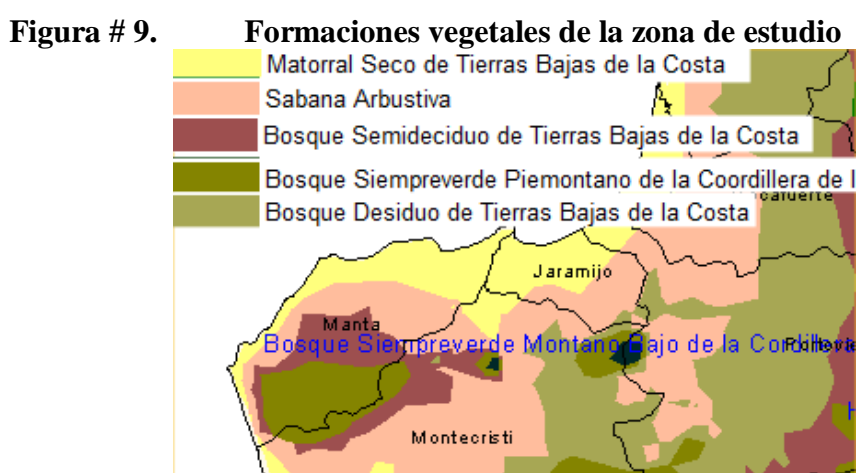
Figura # 9. Formaciones vegetales de la zona de estudio

Matorral Seco de Tierras Bajas de la Costa

Sabana Arbustiva

Bosque Semideciduo de Tierras Bajas de la Costa

Bosque Siempreverde Piemontano de la Coordillera de l

Bosque Desiduo de Tierras Bajas de la Costa

caliente

Jaramijo

Manta

Bosque Siempreverde Montano Bajo de la Cordillera

Montecristi